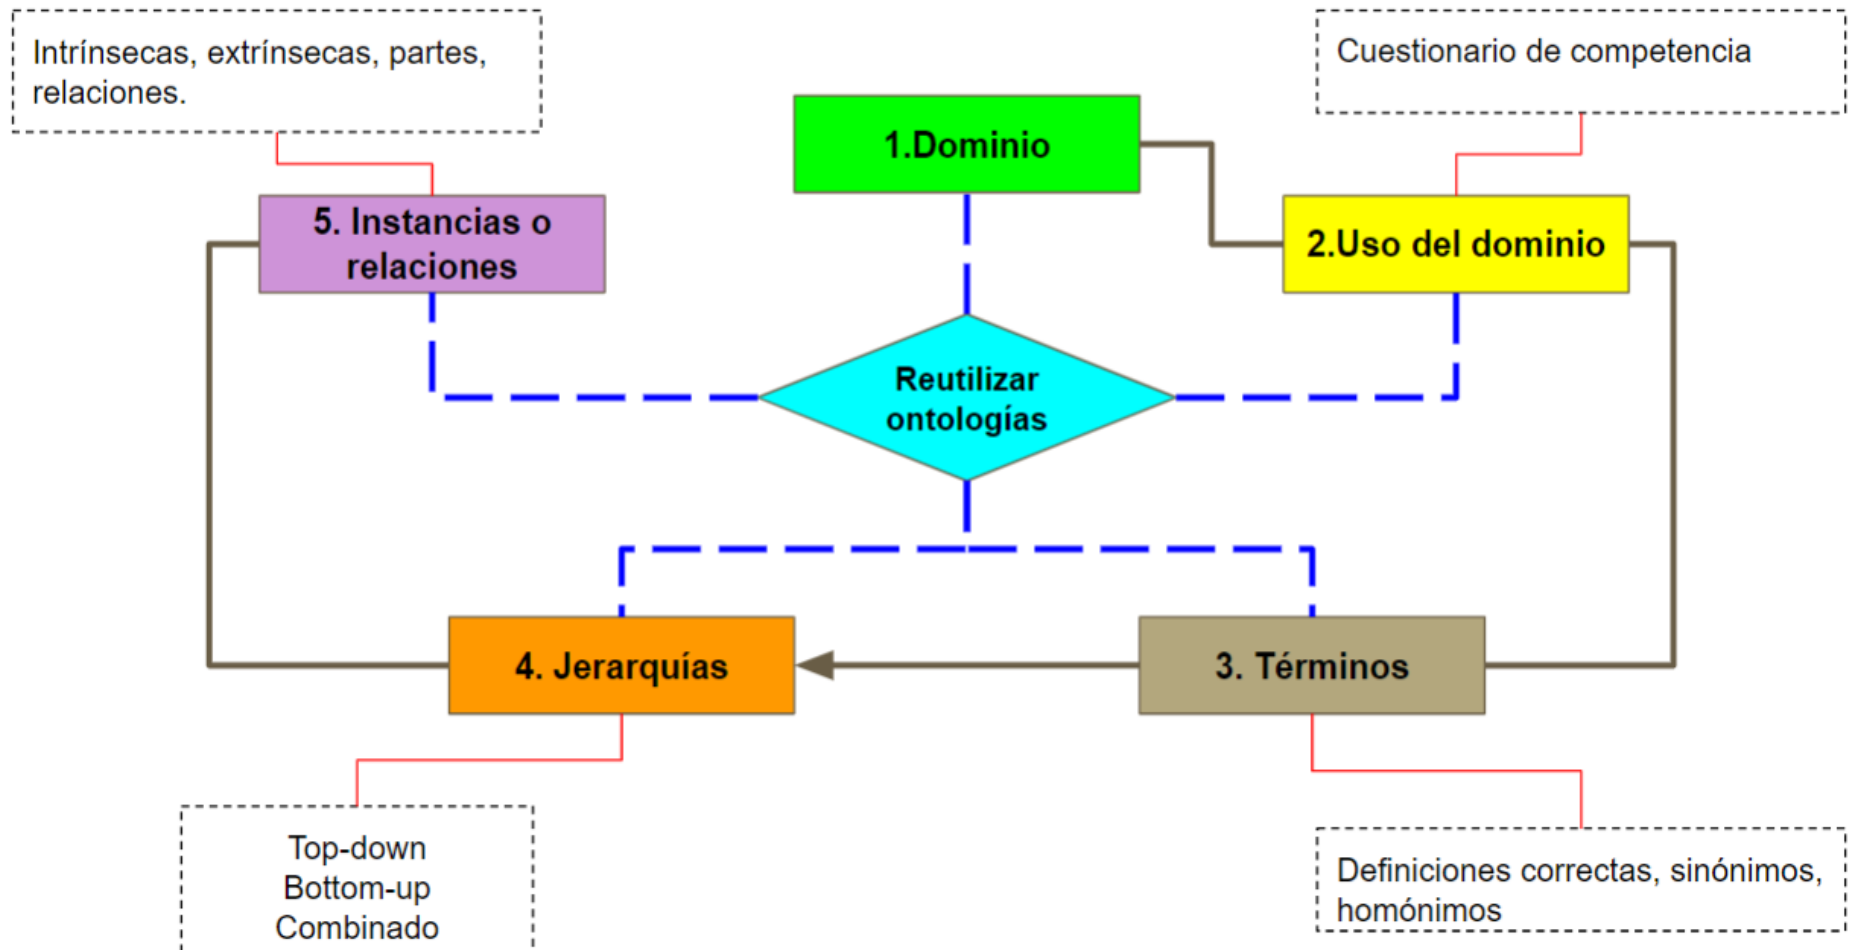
Intrínsecas, extrínsecas, partes, relaciones.

Cuestionario de competencia

1.Dominio

5. Instancias o relaciones

2.Uso del dominio

Reutilizar ontologías

4. Jerarquías

3. Términos

Top-down
Bottom-up
Combinado

Definiciones correctas, sinónimos, homónimos